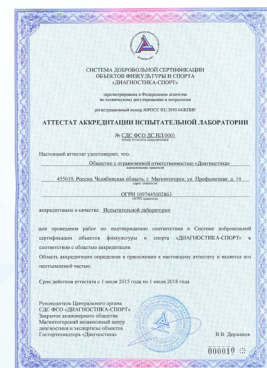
СИСТЕМА ДОБРОВОЛЬНОЙ СЕРТИФИКАЦИИ ОБЪЕКТОВ ФИЗКУЛЬТУРЫ И СПОРТА «ДИАГНОСТИКА-СПОРТ»

зарегистрирована в Федеральном агентстве по техническому регулированию и метрологии

регистрационный номер РОСС RU.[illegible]

АТТЕСТАТ АККРЕДИТАЦИИ ИСПЫТАТЕЛЬНОЙ ЛАБОРАТОРИИ

№ СДС ФСО ДС ИЛ.0001
номер аттестата аккредитации

Настоящий аттестат удостоверяет, что

Общество с ограниченной ответственностью «Диагностика»
наименование заявителя

455019, Россия, Челябинская область, г. Магнитогорск, ул. Профсоюзная, д. 14
адрес заявителя

ОГРН 1067445002863
ОГРН заявителя

аккредитовано в качестве Испытательной лаборатории

для проведения работ по подтверждению соответствия в Системе добровольной сертификации объектов физкультуры и спорта «ДИАГНОСТИКА-СПОРТ» в соответствии с областью аккредитации.
Область аккредитации определена в приложении к настоящему аттестату и является его неотъемлемой частью.

Срок действия аттестата с 1 июля 2015 года по 1 июля 2018 года

Руководитель Центрального органа СДС ФСО «ДИАГНОСТИКА-СПОРТ»
Закрытое акционерное общество Магнитогорский независимый центр диагностики и экспертизы объектов Госгортехнадзора «Диагностика»

В.В. Деришев

000017